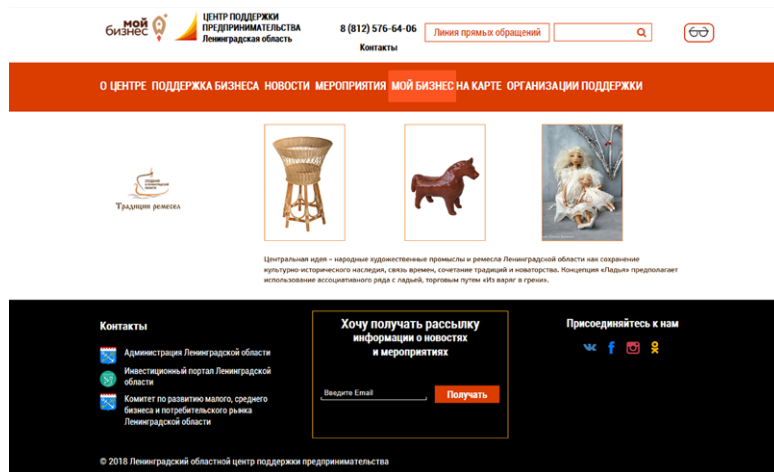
мой бизнес

ЦЕНТР ПОДДЕРЖКИ ПРЕДПРИНИМАТЕЛЬСТВА Ленинградская область

8 (812) 576-64-06

Контакты

Линия прямых обращений

О ЦЕНТРЕ ПОДДЕРЖКА БИЗНЕСА НОВОСТИ МЕРОПРИЯТИЯ МОЙ БИЗНЕС НА КАРТЕ ОРГАНИЗАЦИИ ПОДДЕРЖКИ

Традиции ремесел

Центральная идея – народные художественные промыслы и ремесла Ленинградской области как сохранение культурно-исторического наследия, связь времен, сочетание традиций и новаторства. Концепция «Ладья» предполагает использование ассоциативного ряда с ладьей, торговым путем «Из варяг в греки».

Контакты

Администрация Ленинградской области

Инвестиционный портал Ленинградской области

Комитет по развитию малого, среднего бизнеса и потребительского рынка Ленинградской области

Хочу получать рассылку информации о новостях и мероприятиях

Введите Email

Получать

Присоединяйтесь к нам

© 2018 Ленинградский областной центр поддержки предпринимательства